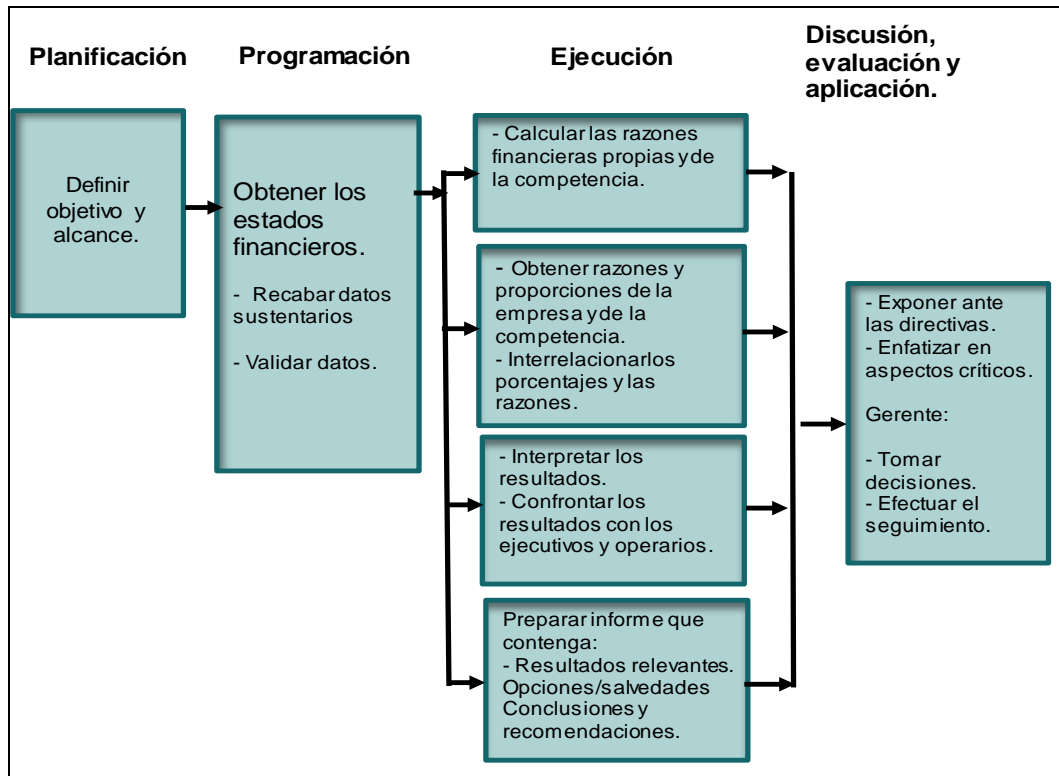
Planificación

Programación

Ejecución

Discusión, evaluación y aplicación.

Definir objetivo y alcance.

Obtener los estados financieros.

- Recabar datos sustentarios

- Validar datos.

- Calcular las razones financieras propias y de la competencia.

- Obtener razones y proporciones de la empresa y de la competencia.
- Interrelacionarlos porcentajes y las razones.

- Interpretar los resultados.
- Confrontar los resultados con los ejecutivos y operarios.

Preparar informe que contenga:
- Resultados relevantes.
Opciones/salvedades
Conclusiones y recomendaciones.

- Exponer ante las directivas.
- Enfatizar en aspectos críticos.

Gerente:

- Tomar decisiones.
- Efectuar el seguimiento.